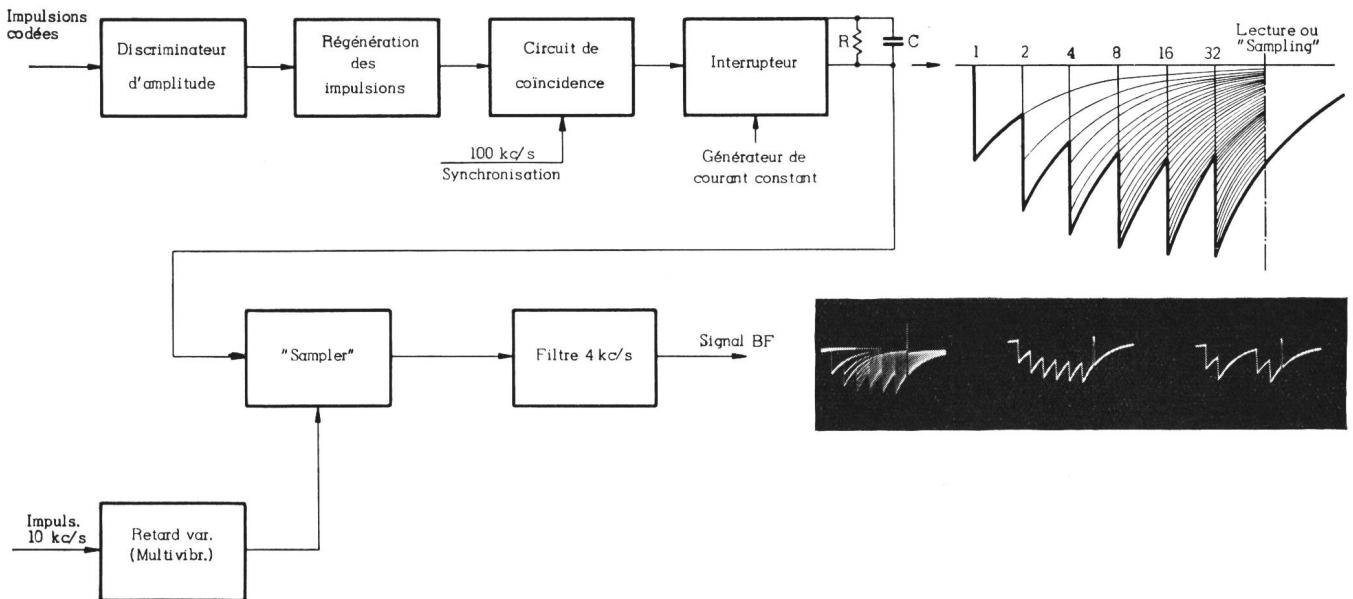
Impulsions codées

Discriminateur d'amplitude

Régénération des impulsions

Circuit de coïncidence

100 kc/s Synchronisation

Interrupteur

Générateur de courant constant

R

C

Lecture ou "Sampling"

1 2 4 8 16 32

"Sampler"

Filtre 4 kc/s

Signal BF

Impuls. 10 kc/s

Retard var. (Multivibr.)